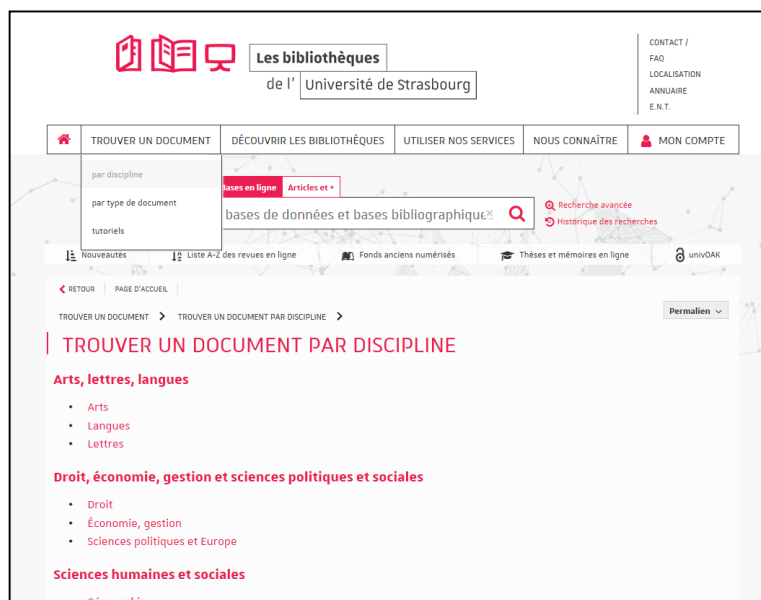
Les bibliothèques
de l' Université de Strasbourg

CONTACT /
FAQ
LOCALISATION
ANNUAIRE
E.N.T.

TROUVER UN DOCUMENT | DÉCOUVRIR LES BIBLIOTHÈQUES | UTILISER NOS SERVICES | NOUS CONNAÎTRE | MON COMPTE

par discipline
par type de document
tutoriels

Bases en ligne | Articles et +

bases de données et bases bibliographique

Recherche avancée
Historique des recherches

Nouveautés | Liste A-Z des revues en ligne | Fonds anciens numérisés | Thèses et mémoires en ligne | univOAK

RETOUR | PAGE D'ACCUEIL

TROUVER UN DOCUMENT > TROUVER UN DOCUMENT PAR DISCIPLINE >

Permalien

TROUVER UN DOCUMENT PAR DISCIPLINE

Arts, lettres, langues

• Arts
• Langues
• Lettres

Droit, économie, gestion et sciences politiques et sociales

• Droit
• Économie, gestion
• Sciences politiques et Europe

Sciences humaines et sociales

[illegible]